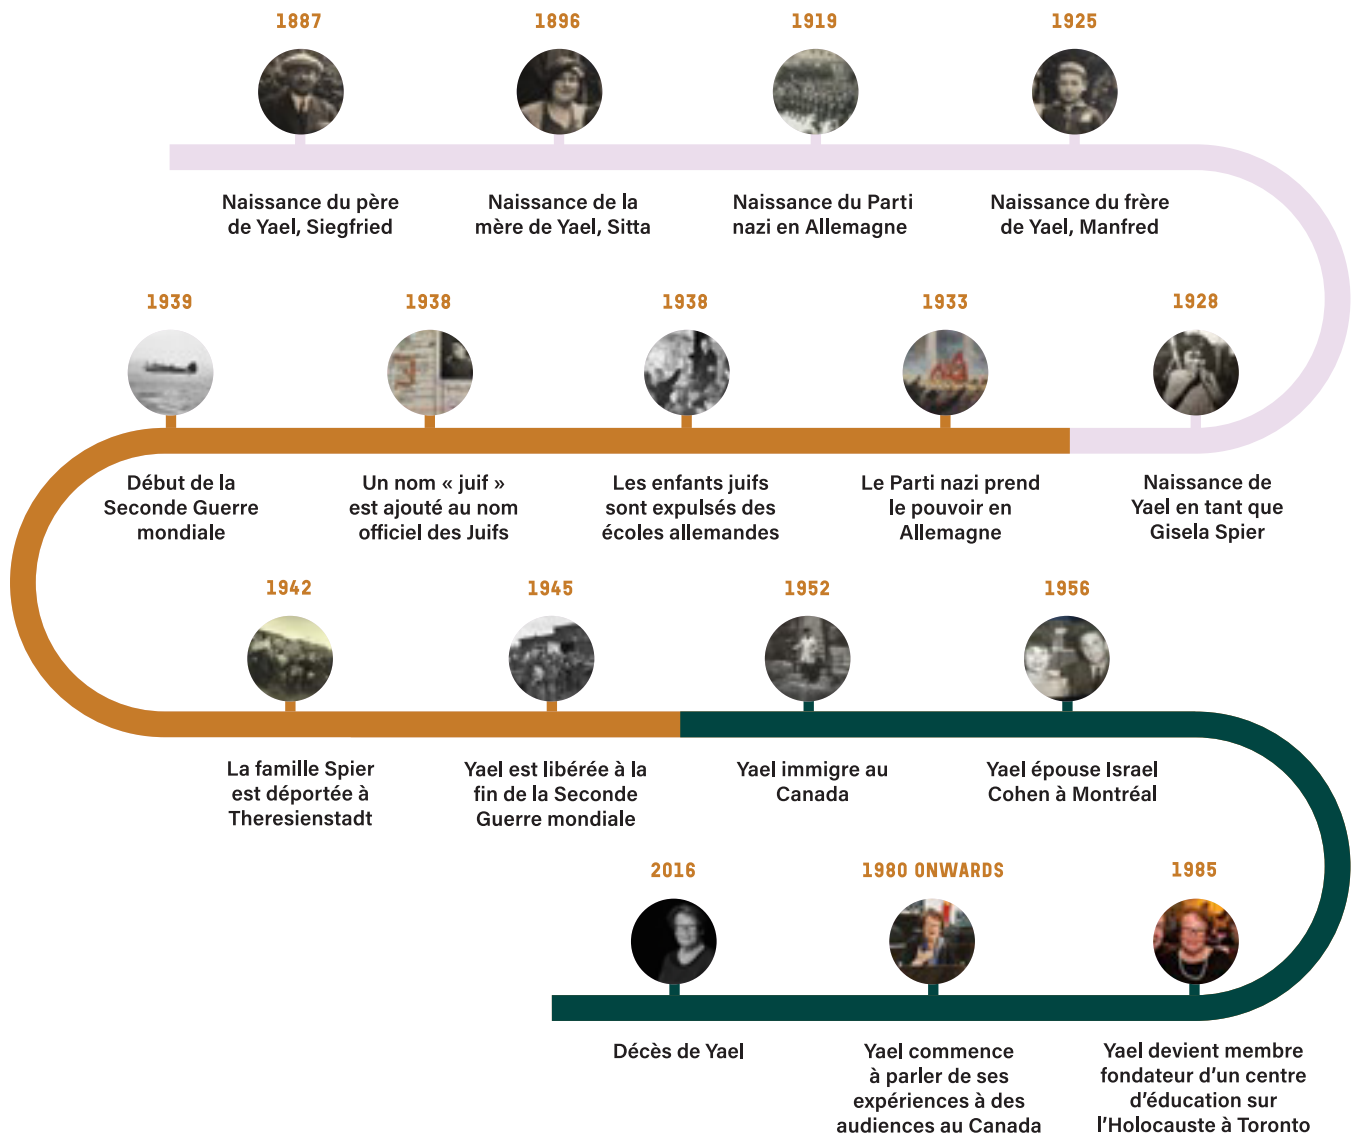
1887
Naissance du père de Yael, Siegfried

1896
Naissance de la mère de Yael, Sitta

1919
Naissance du Parti nazi en Allemagne

1925
Naissance du frère de Yael, Manfred

1928
Naissance de Yael en tant que Gisela Spier

1933
Le Parti nazi prend le pouvoir en Allemagne

1938
Les enfants juifs sont expulsés des écoles allemandes

1938
Un nom « juif » est ajouté au nom officiel des Juifs

1939
Début de la Seconde Guerre mondiale

1942
La famille Spier est déportée à Theresienstadt

1945
Yael est libérée à la fin de la Seconde Guerre mondiale

1952
Yael immigre au Canada

1956
Yael épouse Israel Cohen à Montréal

1985
Yael devient membre fondateur d'un centre d'éducation sur l'Holocauste à Toronto

1980 ONWARDS
Yael commence à parler de ses expériences à des audiences au Canada

2016
Décès de Yael